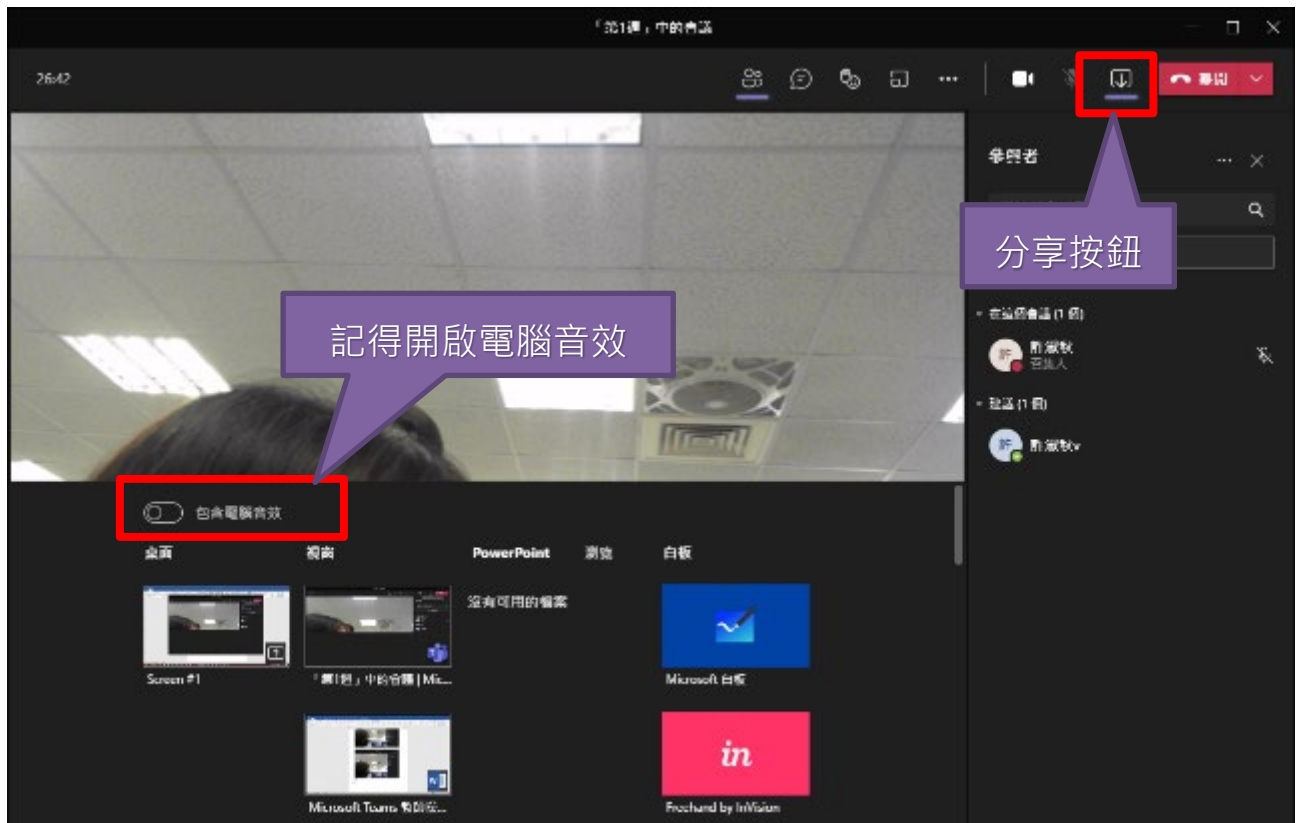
「第1課」中的會議

26:42

離開

參與者

分享按鈕

記得開啟電腦音效

在這個會議 (1 個)

許淑敏
召集人

建議 (1 個)

許淑敏

包含電腦音效

桌面

視窗

PowerPoint

瀏覽

白板

沒有可用的檔案

Screen #1

「第1課」中的會議 | Mi...

Microsoft 白板

Microsoft Teams 教師版...

in

Freehand by InVision